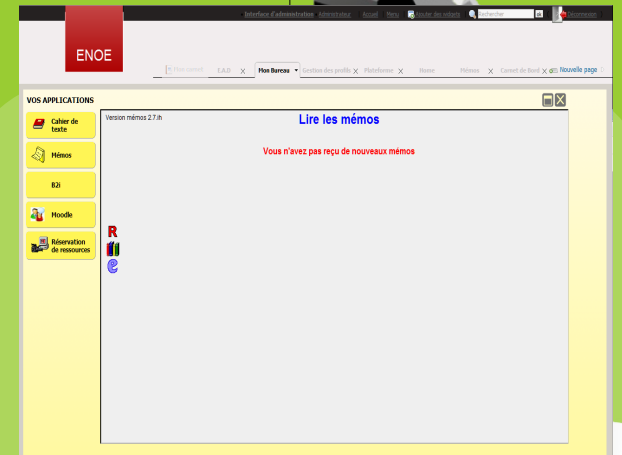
Interface d'administration Administrateur Accueil Menu Ajouter des widgets Rechercher Déconnexion

ENOE

Mon compte E.A.D Mon Bureau Gestion des profils Plateforme Home Mémos Carnet de Bord Nouvelle page

VOS APPLICATIONS

Cahier de texte

Mémos

B2i

Moodle

Réservation de ressources

Version mémos 2.7.lh

Lire les mémos

Vous n'avez pas reçu de nouveaux mémos

R